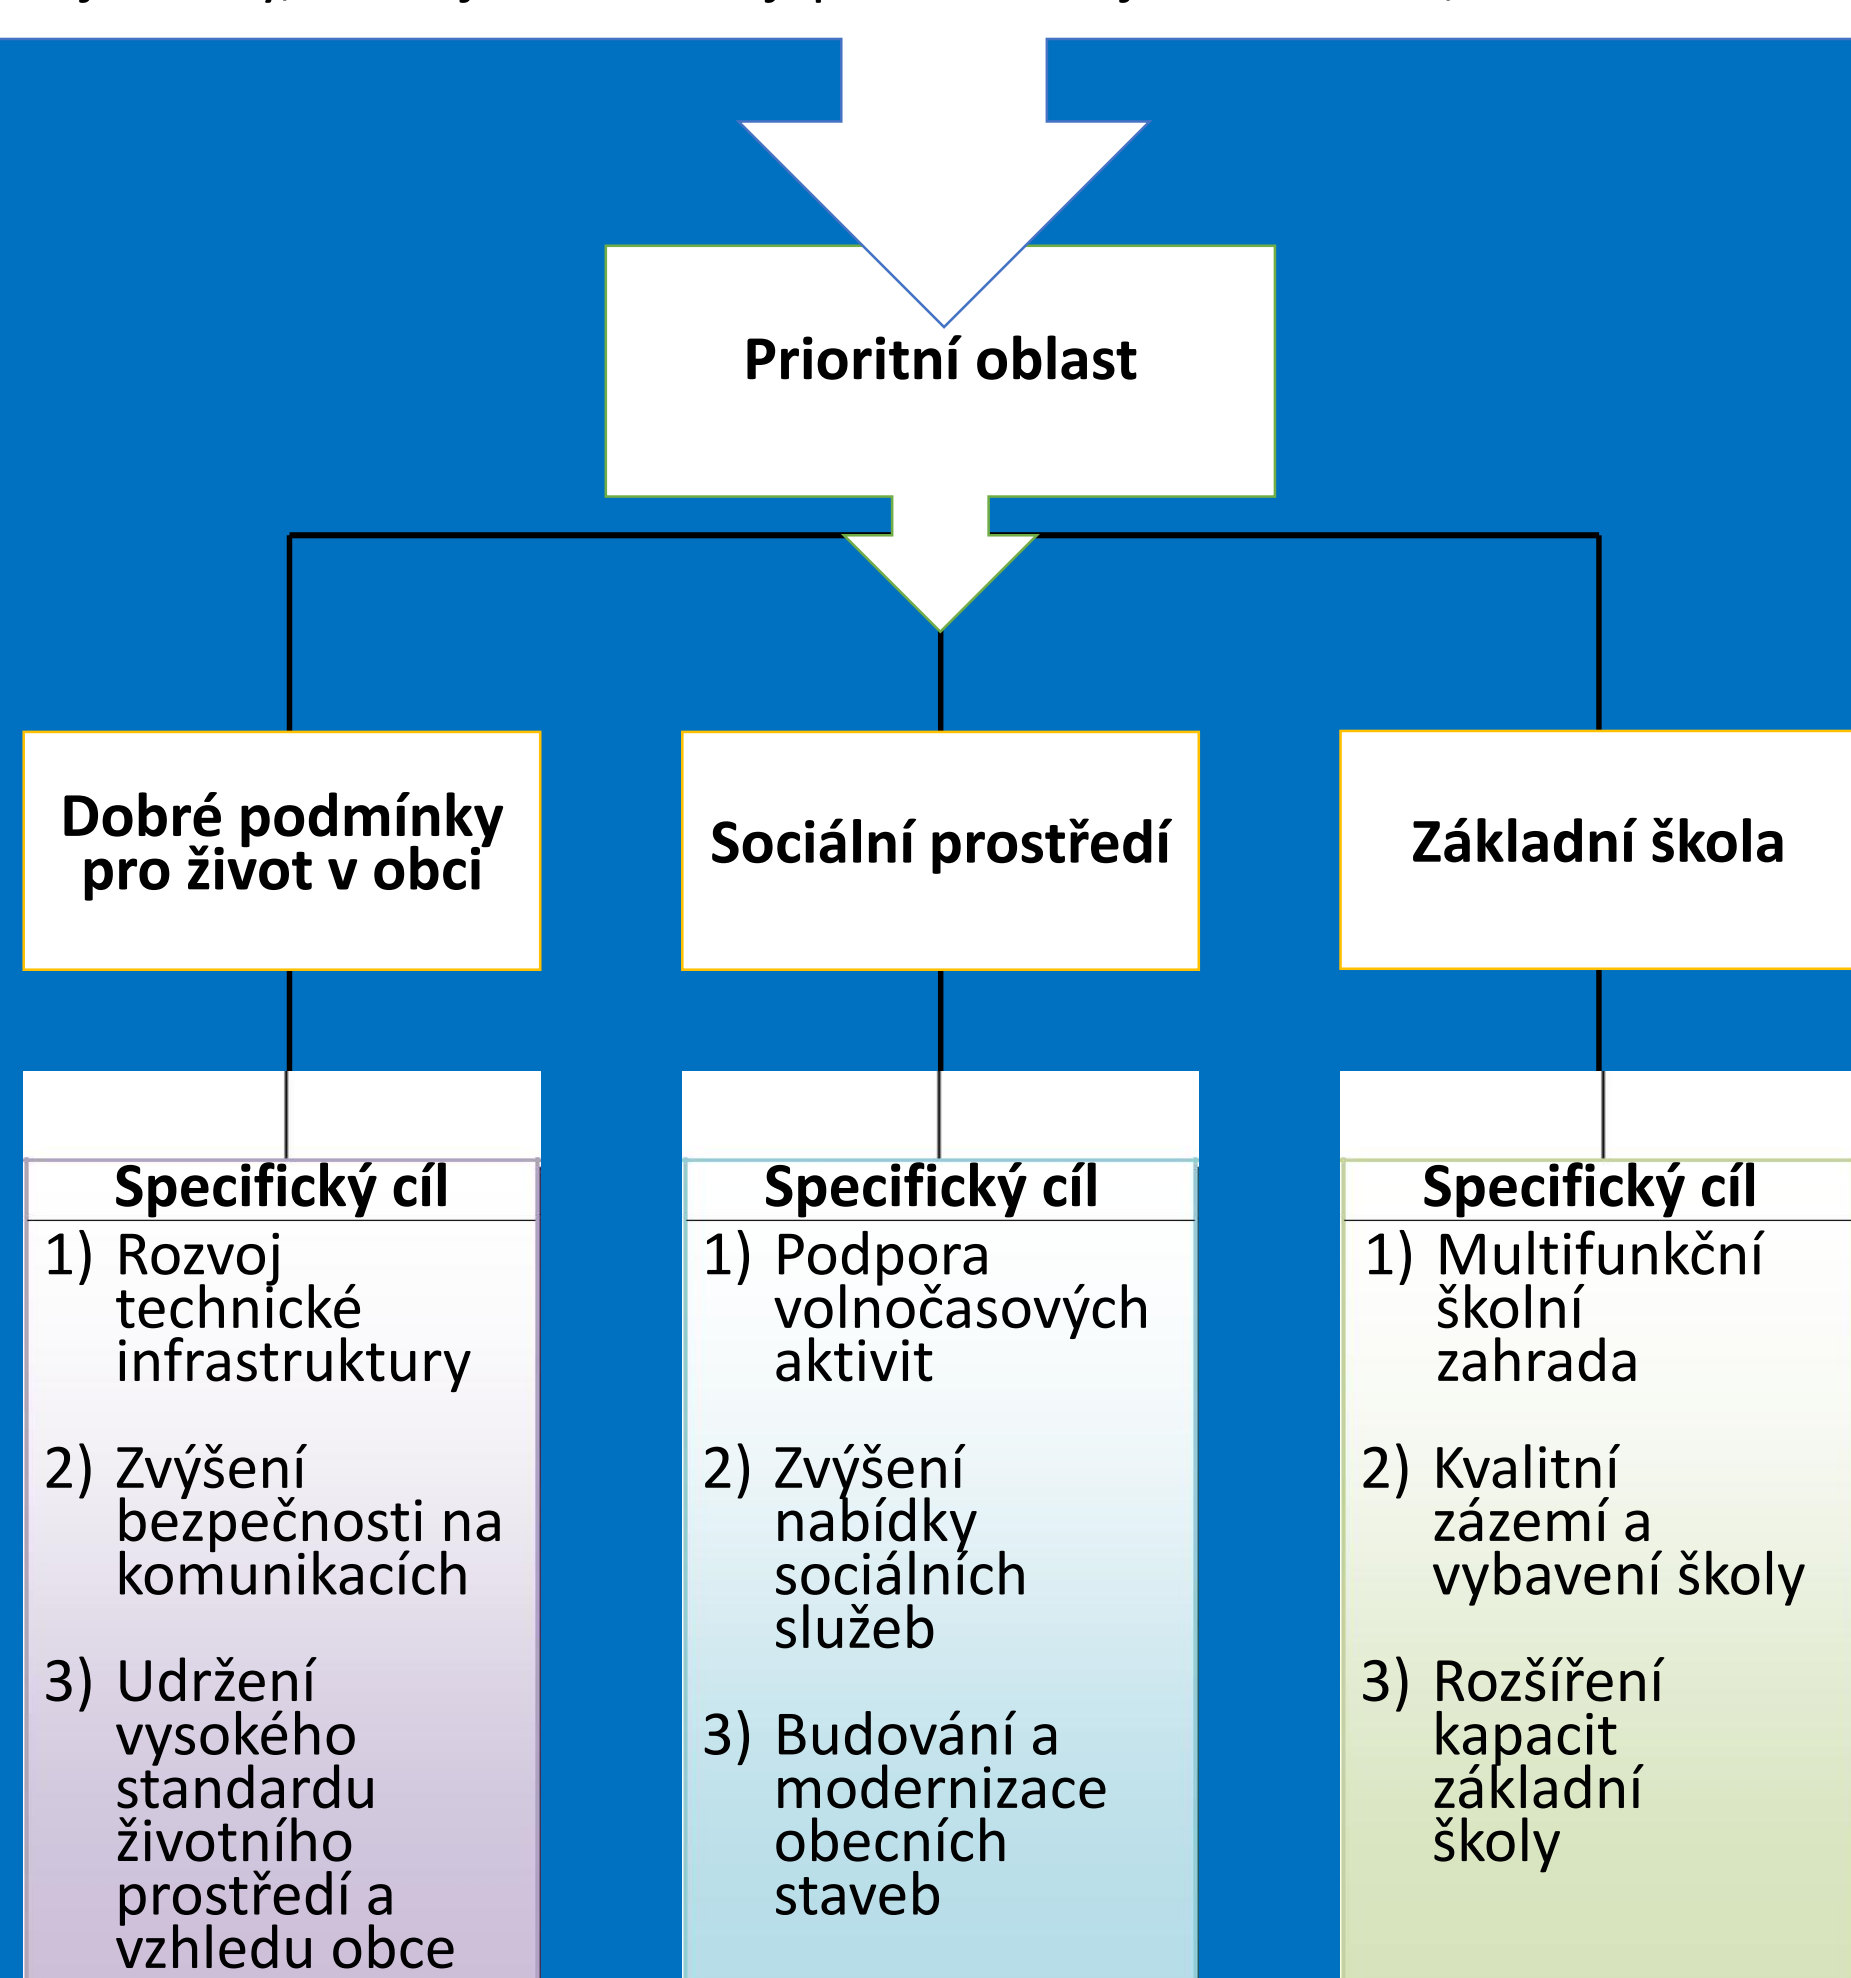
Prioritní oblast

Dobré podmínky pro život v obci

Sociální prostředí

Základní škola

Specifický cíl
1) Rozvoj technické infrastruktury
2) Zvýšení bezpečnosti na komunikacích
3) Udržení vysokého standardu životního prostředí a vzhledu obce

Specifický cíl
1) Podpora volnočasových aktivit
2) Zvýšení nabídky sociálních služeb
3) Budování a modernizace obecních staveb

Specifický cíl
1) Multifunkční školní zahrada
2) Kvalitní zázemí a vybavení školy
3) Rozšíření kapacit základní školy